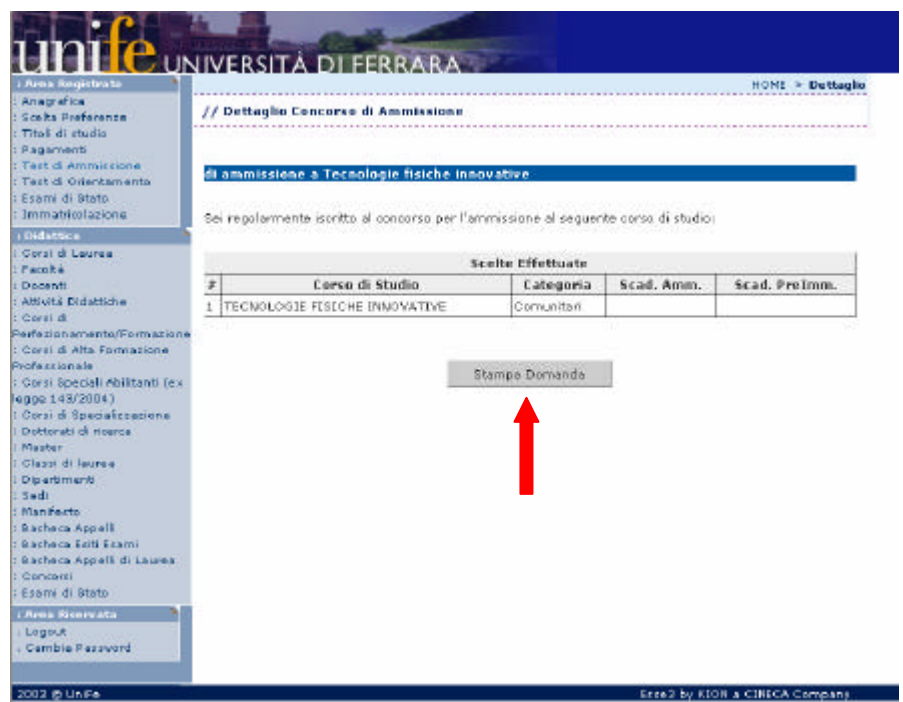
unife UNIVERSITÀ DI FERRARA

: Area Registrato
: Anagrafica
: Scelta Preferenze
: Titoli di studio
: Pagamenti
: Test di Ammissione
: Test di Orientamento
: Esami di Stato
: Immatricolazione

: Didattica
: Corsi di Laurea
: Facoltà
: Docenti
: Attività Didattiche
: Corsi di Perfezionamento/Formazione
: Corsi di Alta Formazione Professionale
: Corsi Speciali Abilitanti (ex legge 143/2004)
: Corsi di Specializzazione
: Dottorati di ricerca
: Master
: Classi di laurea
: Dipartimenti
: Sedi
: Manifesto
: Bacheca Appelli
: Bacheca Esiti Esami
: Bacheca Appelli di Laurea
: Concorsi
: Esami di Stato

: Area Riservata
: Logout
: Cambia Password

HOME > Dettaglio

// Dettaglio Concorso di Ammissione

di ammissione a Tecnologie fisiche innovative

Sei regolarmente iscritto al concorso per l'ammissione al seguente corso di studio:

| Scelte Effettuate | | | | |
|---|---|---|---|---|
| # | Corso di Studio | Categoria | Scad. Amm. | Scad. PreImm. |
| 1 | TECNOLOGIE FISICHE INNOVATIVE | Comunitari | | |

Stampa Domanda

2002 © UniFe

Esse3 by KION a CINECA Company